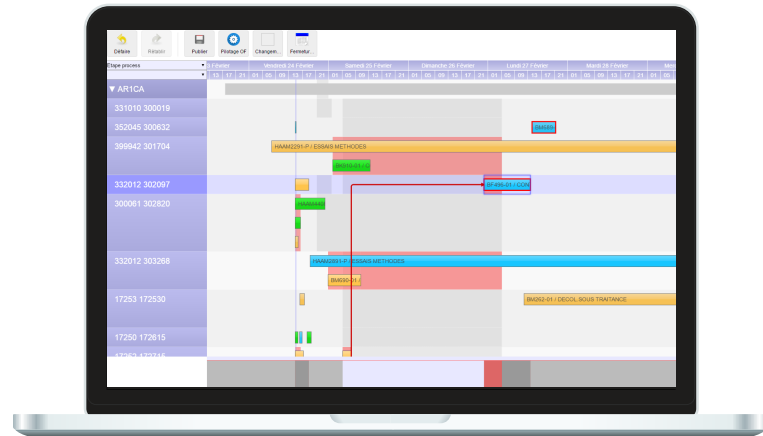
Défaire Refaire Publier Pilotage OF Changem. Fermetur.

Etape process

i Février Vendredi 24 Février Samedi 25 Février Dimanche 26 Février Lundi 27 Février Mardi 28 Février

13 17 21 01 05 09 13 17 21 01 05 09 13 17 21 01 05 09 13 17 21 01 05 09 13 17 21 01 05 09 13 17 21 01 05

▼ AR1CA

331010 300019

352045 300632

399942 301704

HAAM2291-P / ESSAIS METHODES

BK010-01 / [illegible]

332012 302097

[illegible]-01 / CO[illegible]

300061 302820

HAAM40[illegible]

332012 303268

HAAM2291-P / ESSAIS METHODES

BM030-01 / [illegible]

17253 172530

BM262-01 / DECOL SOUS TRAITANCE

17250 172615